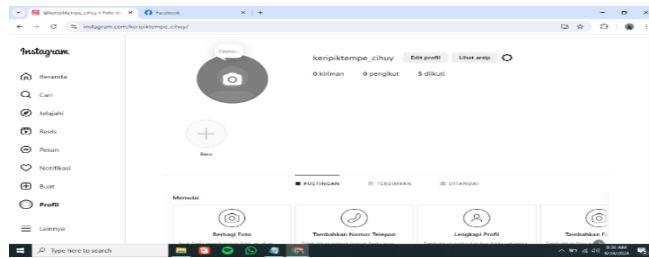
@keripiktempe_cihuy • Foto da × | Facebook × | +

instagram.com/keripiktempe_cihuy/

Instagram

Beranda
Cari
Jelajahi
Reels
Pesan
Notifikasi
Buat
Profil
Lainnya

Catatan...

keripiktempe_cihuy Edit profil Lihat arsip

0 kiriman 0 pengikut 5 diikuti

Baru

POSTINGAN TERSIMPAN DITANDAI

Memulai

Berbagi Foto
Tambahkan Nomor Telepon
Lengkapi Profil
Tambahkan F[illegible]

Type here to search

9/24/2024